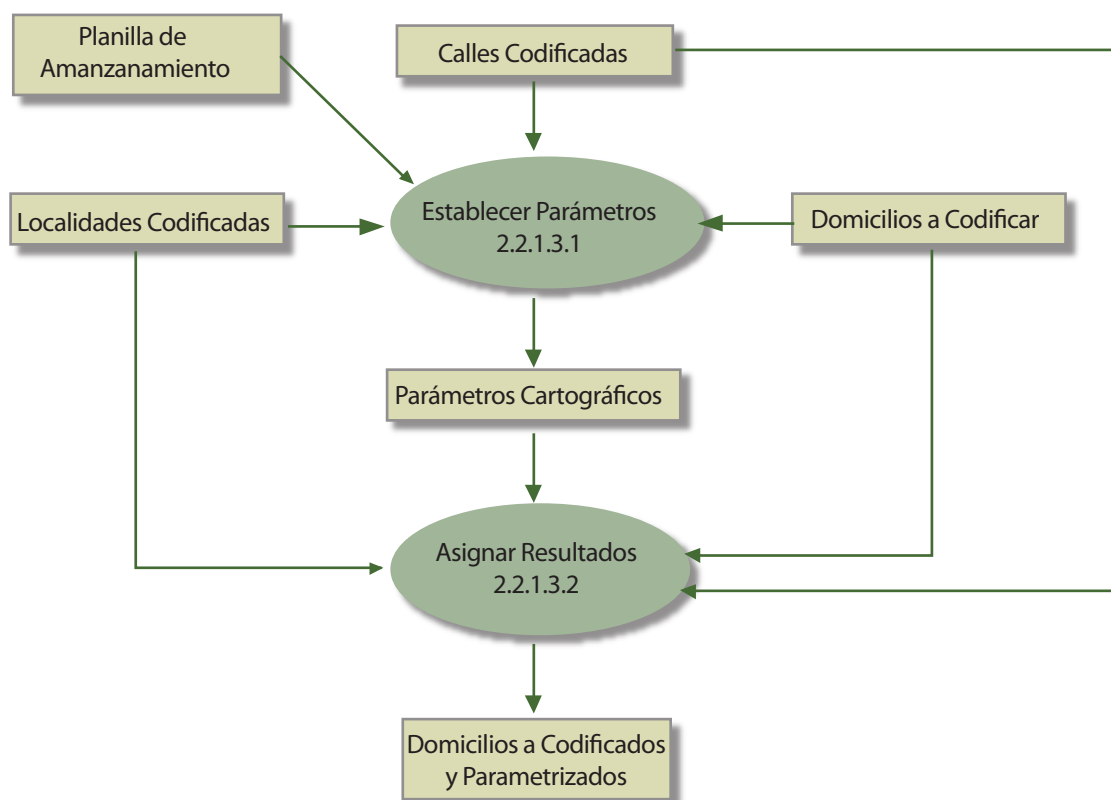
Planilla de Amanzanamiento

Calles Codificadas

Localidades Codificadas

Establecer Parámetros
2.2.1.3.1

Domicilios a Codificar

Parámetros Cartográficos

Asignar Resultados
2.2.1.3.2

Domicilios a Codificados y Parametrizados